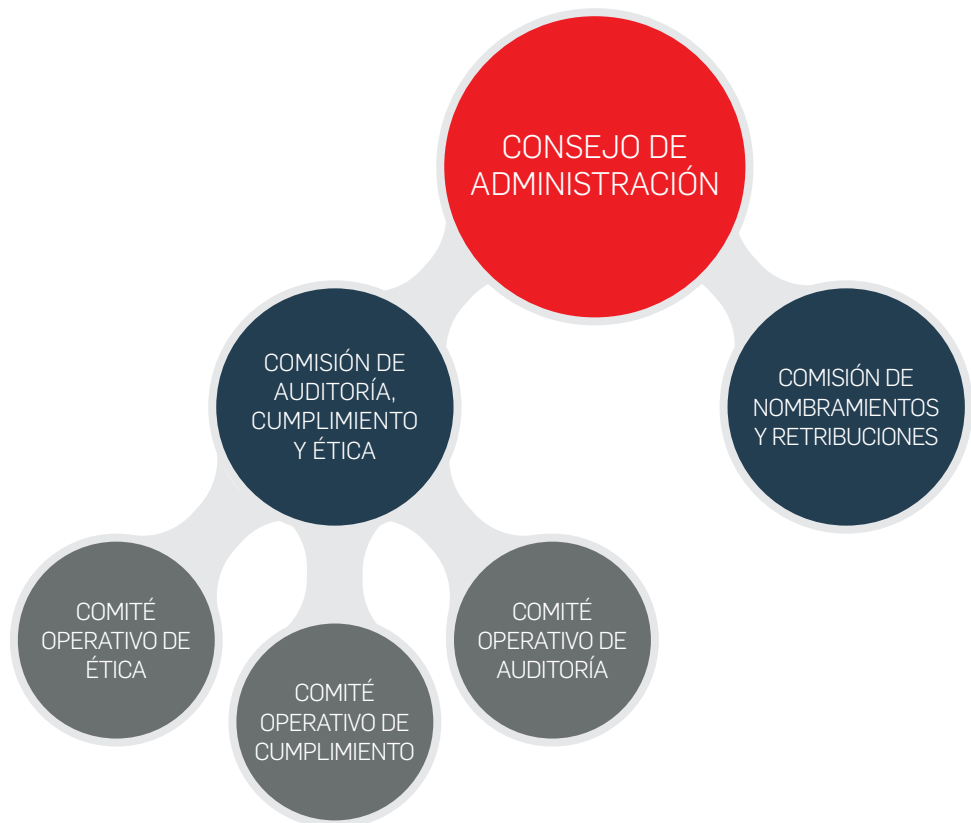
CONSEJO DE ADMINISTRACIÓN

COMISIÓN DE AUDITORÍA, CUMPLIMIENTO Y ÉTICA

COMISIÓN DE NOMBRAMIENTOS Y RETRIBUCIONES

COMITÉ OPERATIVO DE ÉTICA

COMITÉ OPERATIVO DE CUMPLIMIENTO

COMITÉ OPERATIVO DE AUDITORÍA